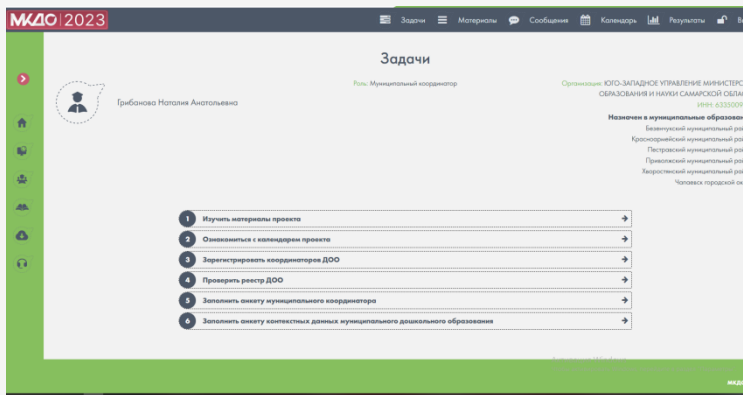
МКДО 2023

Задачи Материалы Сообщения Календарь Результаты Вы

Задачи

Грибанова Наталия Анатольевна

Роль: Муниципальный координатор

Организация: ЮГО-ЗАПАДНОЕ УПРАВЛЕНИЕ МИНИСТЕРС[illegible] ОБРАЗОВАНИЯ И НАУКИ САМАРСКОЙ ОБЛА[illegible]

ИНН: 633500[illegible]

Назначен в муниципальные образова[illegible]

Безенчукский муниципальный ра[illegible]

Красноармейский муниципальный ра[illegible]

Пестравский муниципальный ра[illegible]

Приволжский муниципальный ра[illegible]

Хворостянский муниципальный ра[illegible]

Чапаевск городской ок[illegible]

1 Изучить материалы проекта

2 Ознакомиться с календарем проекта

3 Зарегистрировать координаторов ДОО

4 Проверить реестр ДОО

5 Заполнить анкету муниципального координатора

6 Заполнить анкету контекстных данных муниципального дошкольного образования

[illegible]

МКДО